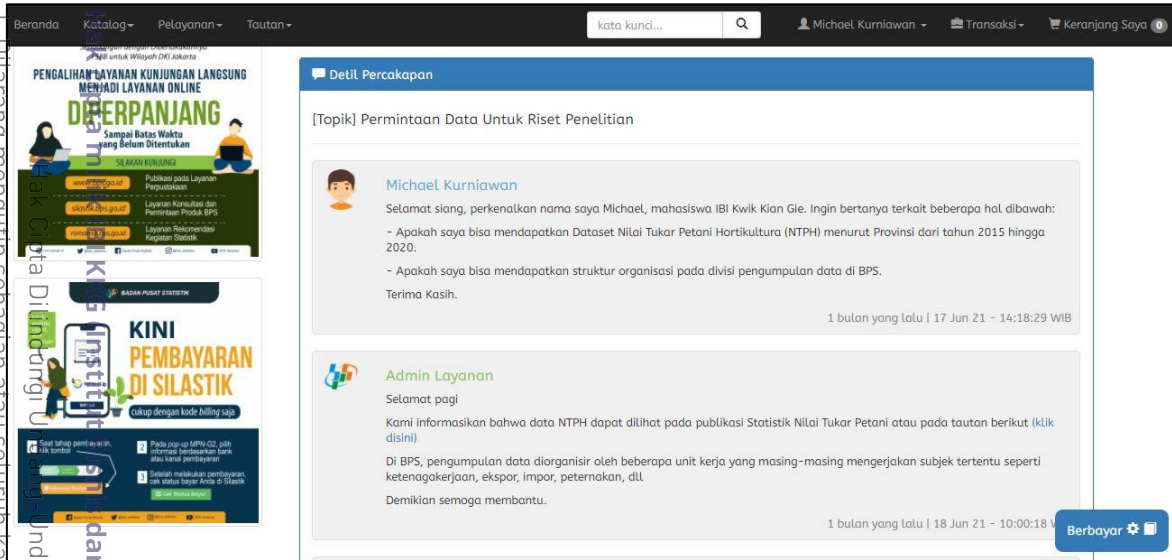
Beranda Katalog▾ Pelayanan▾ Tautan▾ kata kunci... Michael Kurniawan ▾ Transaksi▾ Keranjang Saya 0

PENGALIHAN LAYANAN KUNJUNGAN LANGSUNG MENJADI LAYANAN ONLINE
DIPERPANJANG
Sampai Batas Waktu yang Belum Ditentukan
SILAKAN KUNJUNGI
Publikasi pada Layanan Perpustakaan
Layanan Konsultasi dan Permintaan Produk BPS
Layanan Rekomendasi Kegiatan Statistik

BADAN PUSAT STATISTIK
KINI PEMBAYARAN DI SILASTIK
cukup dengan kode billing saja
Saat tahap pembayaran, klik tombol
2 Pada pop-up MPN-G2, pilih informasi berdasarkan bank atau kanal pembayaran
3 Setelah melakukan pembayaran, cek status bayar Anda di Silastik
Cek Status Bayar

Detil Percakapan

[Topik] Permintaan Data Untuk Riset Penelitian

Michael Kurniawan
Selamat siang, perkenalkan nama saya Michael, mahasiswa IBI Kwik Kian Gie. Ingin bertanya terkait beberapa hal dibawah:
- Apakah saya bisa mendapatkan Dataset Nilai Tukar Petani Hortikultura (NTPH) menurut Provinsi dari tahun 2015 hingga 2020.
- Apakah saya bisa mendapatkan struktur organisasi pada divisi pengumpulan data di BPS.
Terima Kasih.
1 bulan yang lalu | 17 Jun 21 - 14:18:29 WIB

Admin Layanan
Selamat pagi
Kami informasikan bahwa data NTPH dapat dilihat pada publikasi Statistik Nilai Tukar Petani atau pada tautan berikut (klik disini)
Di BPS, pengumpulan data diorganisir oleh beberapa unit kerja yang masing-masing mengerjakan subjek tertentu seperti ketenagakerjaan, ekspor, impor, peternakan, dll
Demikian semoga membantu.
1 bulan yang lalu | 18 Jun 21 - 10:00:18 W

Berbayar

Hak Cipta Dilindungi Undang-Undang
Dilarang mengutip sebagian atau seluruh k
Institut Bisnis dan Informatika Kwik Kian Gie